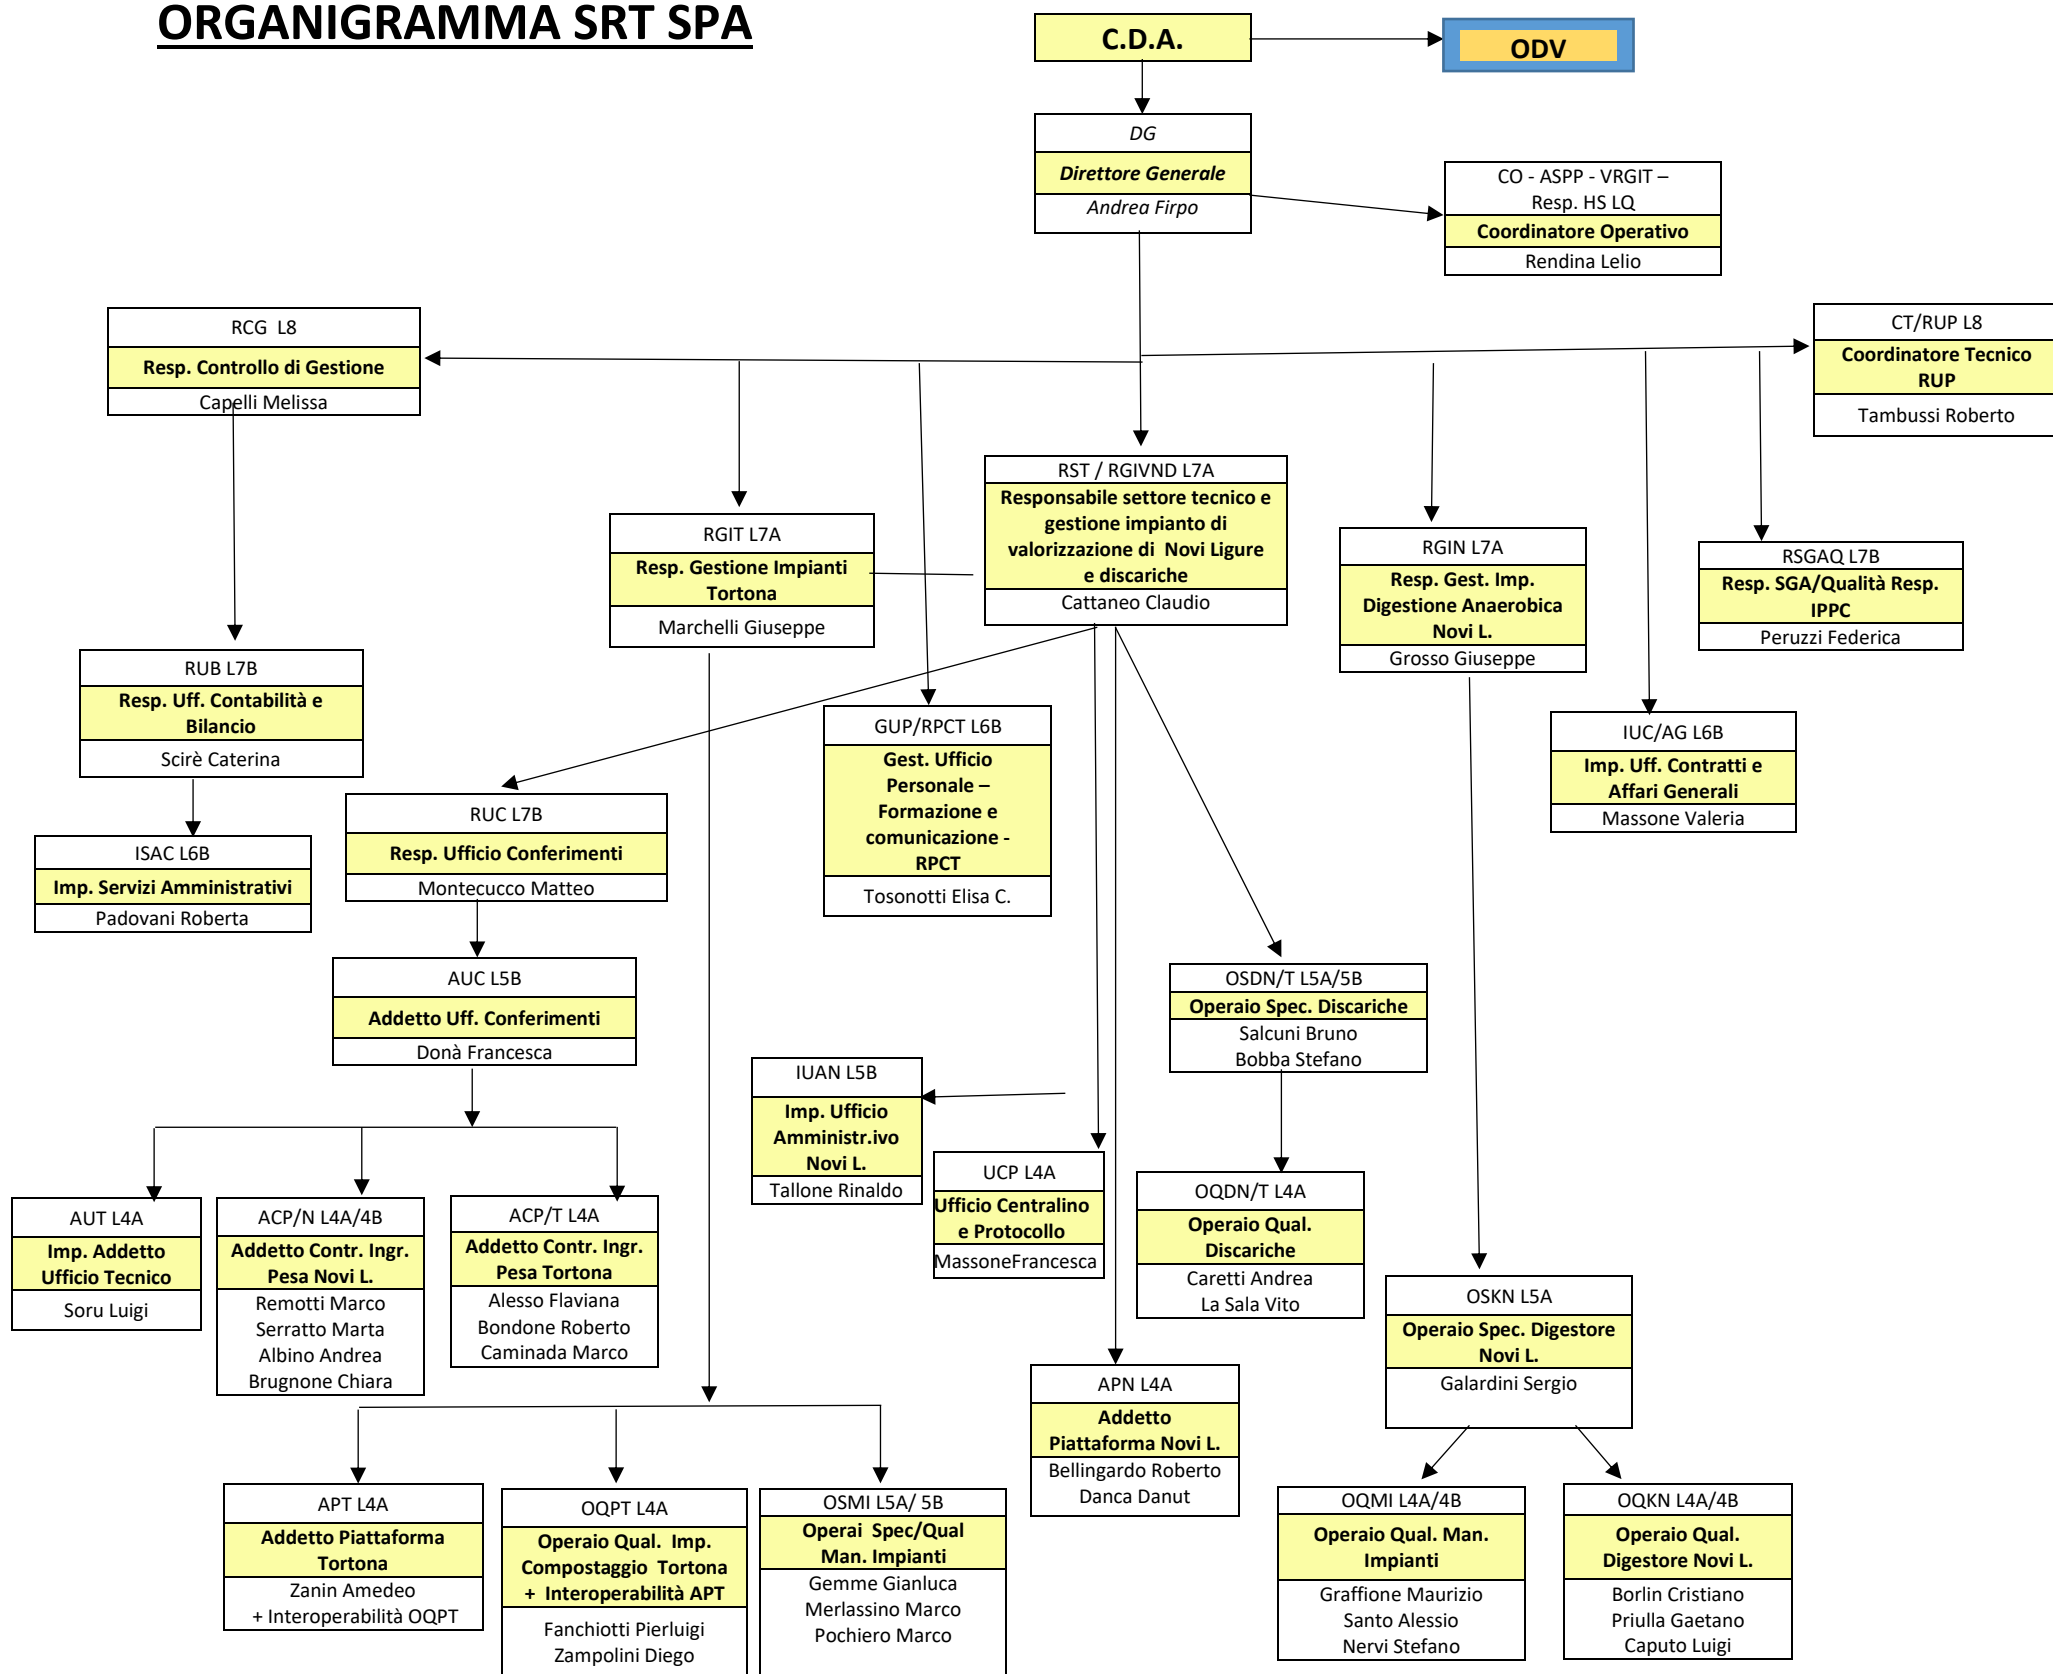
ORGANIGRAMMA SRT SPA

C.D.A.

ODV

DG
Direttore Generale
Andrea Firpo

CO - ASPP - VRGIT – Resp. HS LQ
Coordinatore Operativo
Rendina Lelio

RCG L8
Resp. Controllo di Gestione
Capelli Melissa

CT/RUP L8
Coordinatore Tecnico RUP
Tambussi Roberto

RST / RGIVND L7A
Responsabile settore tecnico e gestione impianto di valorizzazione di Novi Ligure e discariche
Cattaneo Claudio

RGIT L7A
Resp. Gestione Impianti Tortona
Marchelli Giuseppe

RGIN L7A
Resp. Gest. Imp. Digestione Anaerobica Novi L.
Grosso Giuseppe

RSGAQ L7B
Resp. SGA/Qualità Resp. IPPC
Peruzzi Federica

RUB L7B
Resp. Uff. Contabilità e Bilancio
Scirè Caterina

GUP/RPCT L6B
Gest. Ufficio Personale – Formazione e comunicazione - RPCT
Tosonotti Elisa C.

IUC/AG L6B
Imp. Uff. Contratti e Affari Generali
Massone Valeria

ISAC L6B
Imp. Servizi Amministrativi
Padovani Roberta

RUC L7B
Resp. Ufficio Conferimenti
Montecucco Matteo

AUC L5B
Addetto Uff. Conferimenti
Donà Francesca

OSDN/T L5A/5B
Operaio Spec. Discariche
Salcuni Bruno
Bobba Stefano

IUAN L5B
Imp. Ufficio Amministr.ivo Novi L.
Tallone Rinaldo

UCP L4A
Ufficio Centralino e Protocollo
MassoneFrancesca

OQDN/T L4A
Operaio Qual. Discariche
Caretti Andrea
La Sala Vito

AUT L4A
Imp. Addetto Ufficio Tecnico
Soru Luigi

ACP/N L4A/4B
Addetto Contr. Ingr. Pesa Novi L.
Remotti Marco
Serratto Marta
Albino Andrea
Brugnone Chiara

ACP/T L4A
Addetto Contr. Ingr. Pesa Tortona
Alesso Flaviana
Bondone Roberto
Caminada Marco

OSKN L5A
Operaio Spec. Digestore Novi L.
Galardini Sergio

APN L4A
Addetto Piattaforma Novi L.
Bellingardo Roberto
Danca Danut

APT L4A
Addetto Piattaforma Tortona
Zanin Amedeo
+ Interoperabilità OQPT

OQPT L4A
Operaio Qual. Imp. Compostaggio Tortona + Interoperabilità APT
Fanchiotti Pierluigi
Zampolini Diego

OSMI L5A/ 5B
Operai Spec/Qual Man. Impianti
Gemme Gianluca
Merlassino Marco
Pochiero Marco

OQMI L4A/4B
Operaio Qual. Man. Impianti
Graffione Maurizio
Santo Alessio
Nervi Stefano

OQKN L4A/4B
Operaio Qual. Digestore Novi L.
Borlin Cristiano
Priulla Gaetano
Caputo Luigi